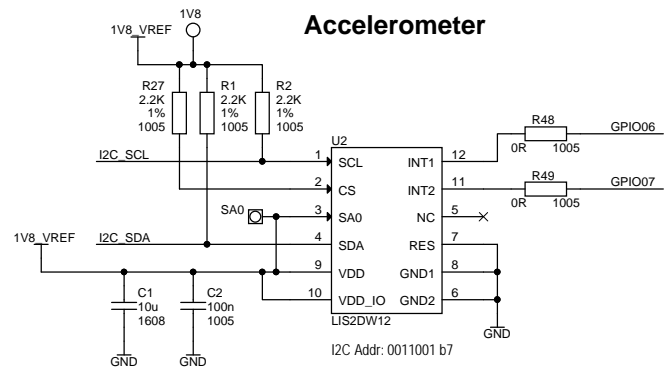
Accelerometer

1V8
1V8_VREF

R27
2.2K
1%
1005

R1
2.2K
1%
1005

R2
2.2K
1%
1005

U2

I2C_SCL
1 SCL
2 CS
SA0
3 SA0
1V8_VREF
I2C_SDA
4 SDA
9 VDD
10 VDD_IO

INT1 12
INT2 11
NC 5
RES 7
GND1 8
GND2 6

R48
0R 1005
GPIO06

R49
0R 1005
GPIO07

GND

C1
10u
1608

C2
100n
1005

GND
GND

LIS2DW12

I2C Addr: 0011001 b7